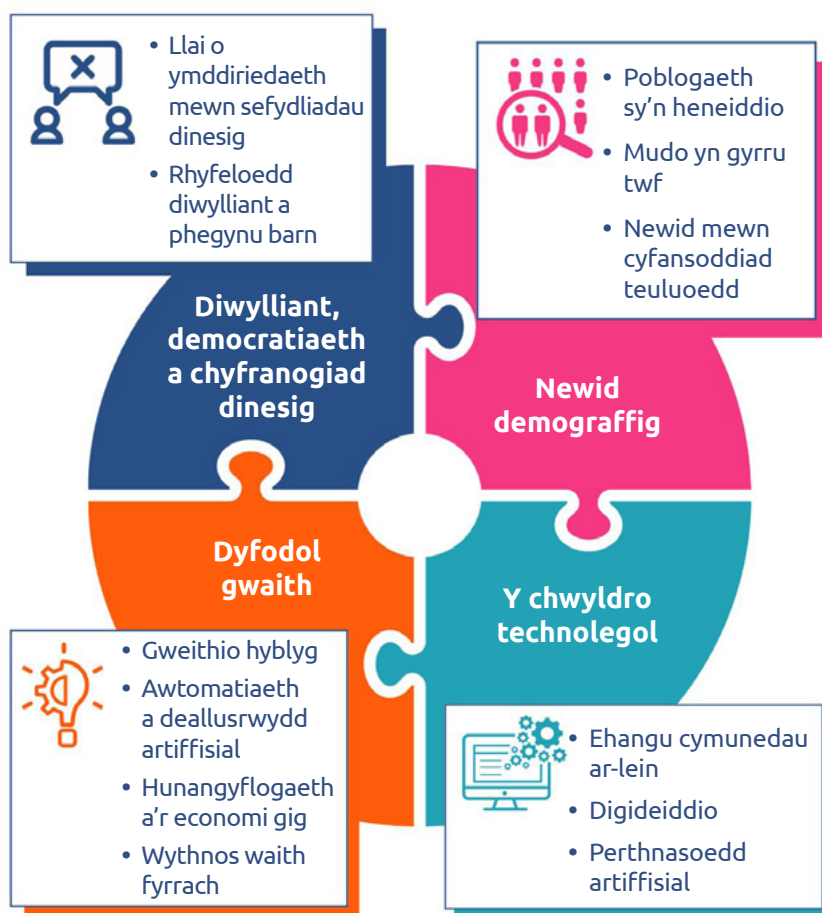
• Llai o ymddiriedaeth mewn sefydliadau dinesig
• Rhyfeloedd diwylliant a phegynu barn

• Poblogaeth sy'n heneiddio
• Mudo yn gyrru twf
• Newid mewn cyfansoddiad teuluoedd

Diwylliant, democratiaeth a chyfranogiad dinesig

Newid demograffig

Dyfodol gwaith

Y chwyldro technolegol

• Gweithio hyblyg
• Awtomatiaeth a deallusrwydd artiffisial
• Hunangyflogaeth a'r economi gig
• Wythnos waith fyrrach

• Ehangu cymunedau ar-lein
• Digideiddio
• Perthnasoedd artiffisial